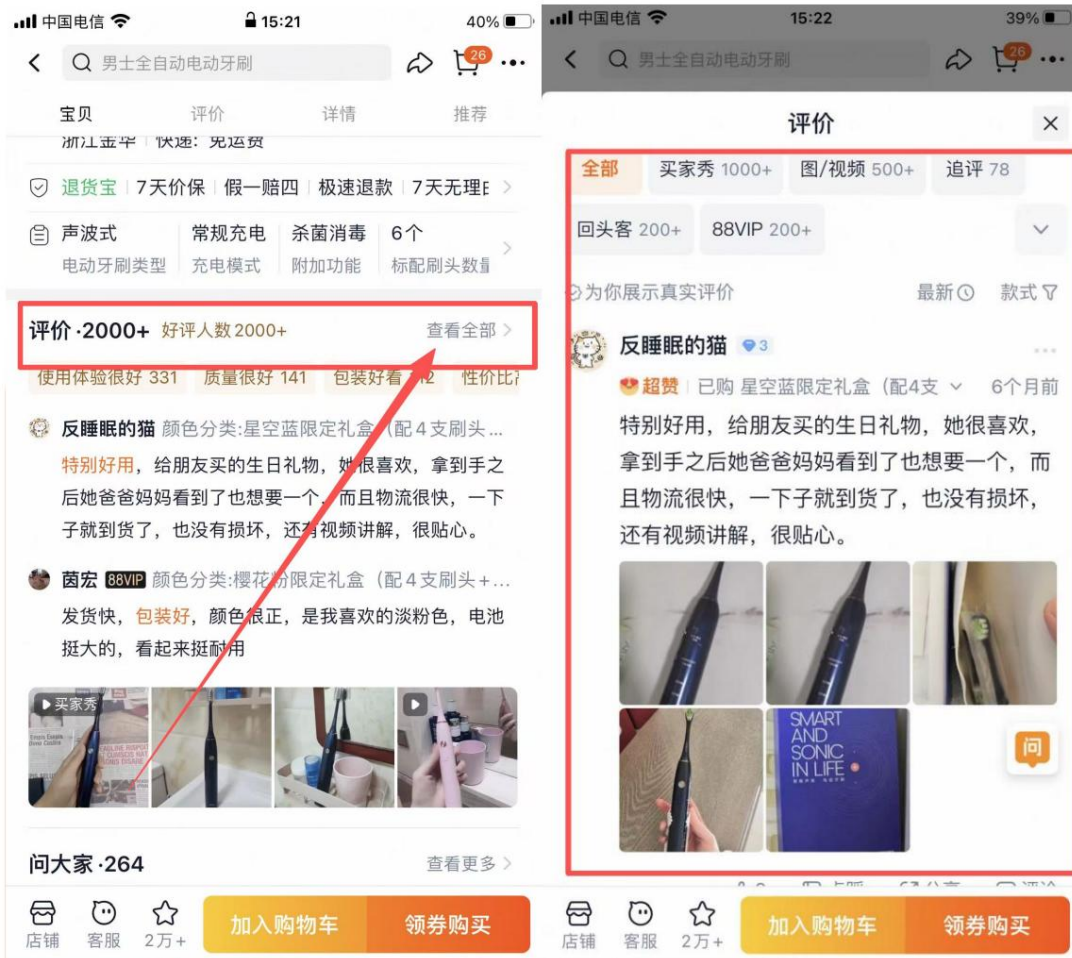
中国电信 15:21 40%

男士全自动电动牙刷

26

宝贝 评价 详情 推荐

浙江金华 | 快递: 免运费

退货宝 | 7天价保 | 假一赔四 | 极速退款 | 7天无理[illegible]

声波式 电动牙刷类型 | 常规充电 充电模式 | 杀菌消毒 附加功能 | 6个 标配刷头数量

评价 ·2000+ 好评人数 2000+ 查看全部

使用体验很好 331 质量很好 141 包装好看 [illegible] 性价比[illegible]

反睡眠的猫 颜色分类:星空蓝限定礼盒（配4支刷头...

特别好用，给朋友买的生日礼物，她很喜欢，拿到手之后她爸爸妈妈看到了也想要一个，而且物流很快，一下子就到货了，也没有损坏，还有视频讲解，很贴心。

茵宏 88VIP 颜色分类:樱花粉限定礼盒（配4支刷头+...

发货快，包装好，颜色很正，是我喜欢的淡粉色，电池挺大的，看起来挺耐用

买家秀

问大家 ·264 查看更多

店铺 客服 2万+ 加入购物车 领券购买

中国电信 15:22 39%

男士全自动电动牙刷

26

评价

全部 买家秀 1000+ 图/视频 500+ 追评 78

回头客 200+ 88VIP 200+

为你展示真实评价 最新 款式

反睡眠的猫 3

超赞 | 已购 星空蓝限定礼盒（配4支 6个月前

特别好用，给朋友买的生日礼物，她很喜欢，拿到手之后她爸爸妈妈看到了也想要一个，而且物流很快，一下子就到货了，也没有损坏，还有视频讲解，很贴心。

SMART AND SONIC IN LIFE

问

店铺 客服 2万+ 加入购物车 领券购买